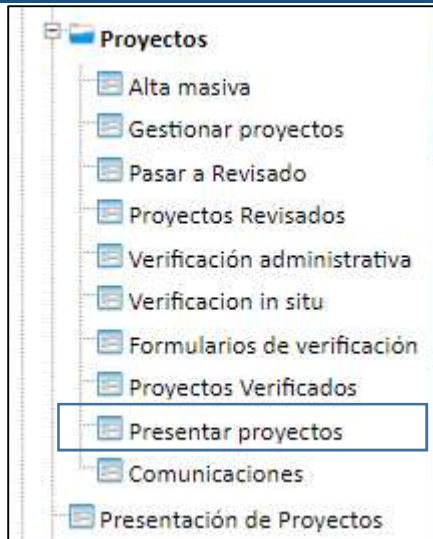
Proyectos
Alta masiva
Gestionar proyectos
Pasar a Revisado
Proyectos Revisados
Verificación administrativa
Verificacion in situ
Formularios de verificación
Proyectos Verificados
Presentar proyectos
Comunicaciones
Presentación de Proyectos